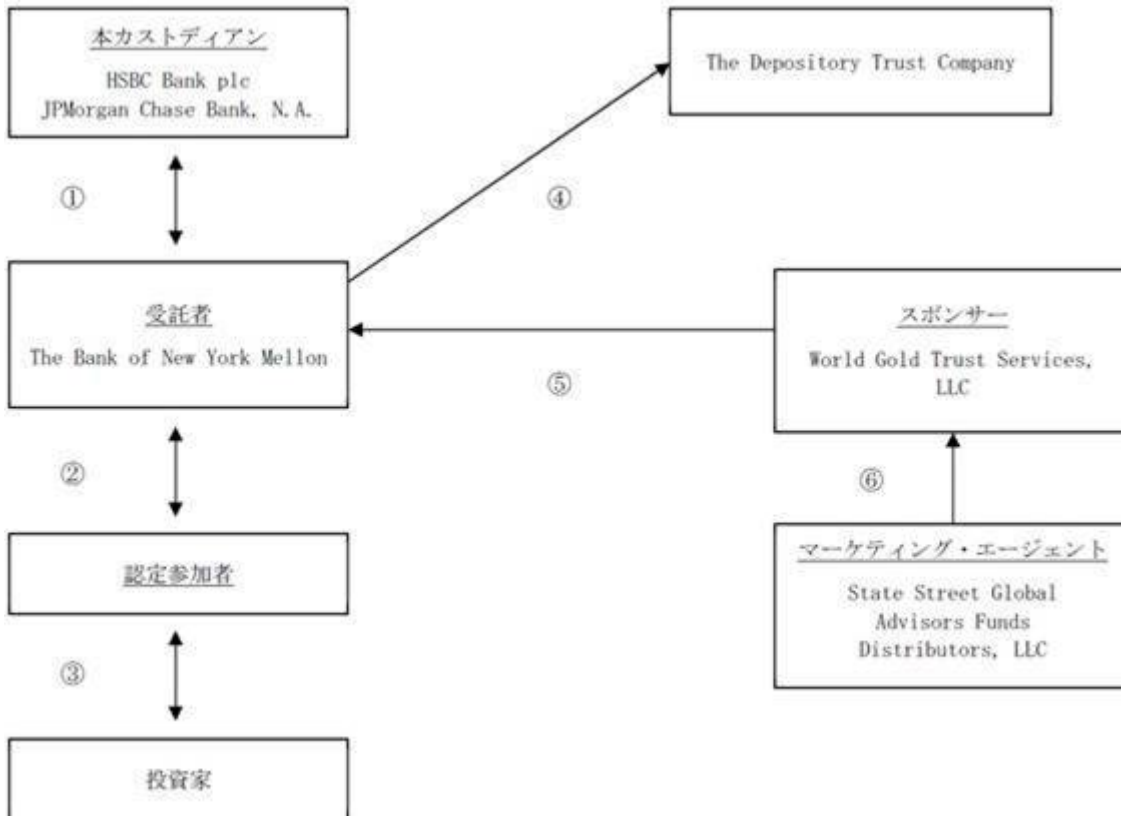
本カストディアン
HSBC Bank plc
JPMorgan Chase Bank, N.A.

The Depository Trust Company

①

④

受託者
The Bank of New York Mellon

スポンサー
World Gold Trust Services, LLC

⑤

②

⑥

認定参加者

マーケティング・エージェント
State Street Global Advisors Funds Distributors, LLC

③

投資家